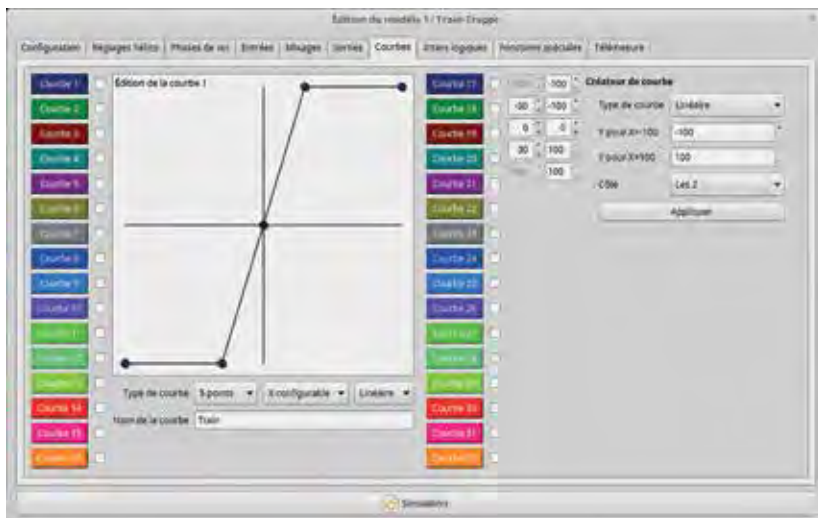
Édition du modèle 1 : Train Drapp

Configuration | Réglages hélico | Phases de vol | Entrées | Mixages | Sorties | Courbes | Inters logiques | Fonctions spéciales | Télémesure

Courbe 1
Courbe 2
Courbe 3
Courbe 4
Courbe 5
Courbe 6
Courbe 7
Courbe 8
Courbe 9
Courbe 10
Courbe 11
Courbe 12
Courbe 13
Courbe 14
Courbe 15
Courbe 16

Édition de la courbe 1

Type de courbe 5 points X configurable Linéaire

Nom de la courbe Train

Courbe 17
Courbe 18
Courbe 19
Courbe 20
Courbe 21
Courbe 22
Courbe 23
Courbe 24
Courbe 25
Courbe 26
Courbe 27
Courbe 28
Courbe 29
Courbe 30
Courbe 31
Courbe 32

-100 -100
-30 -100
0 0
30 100
100 100

Créateur de courbe
Type de courbe Linéaire
Y pour X=-100 -100
Y pour X=100 100
Côté Les 2
Appliquer

Simulation